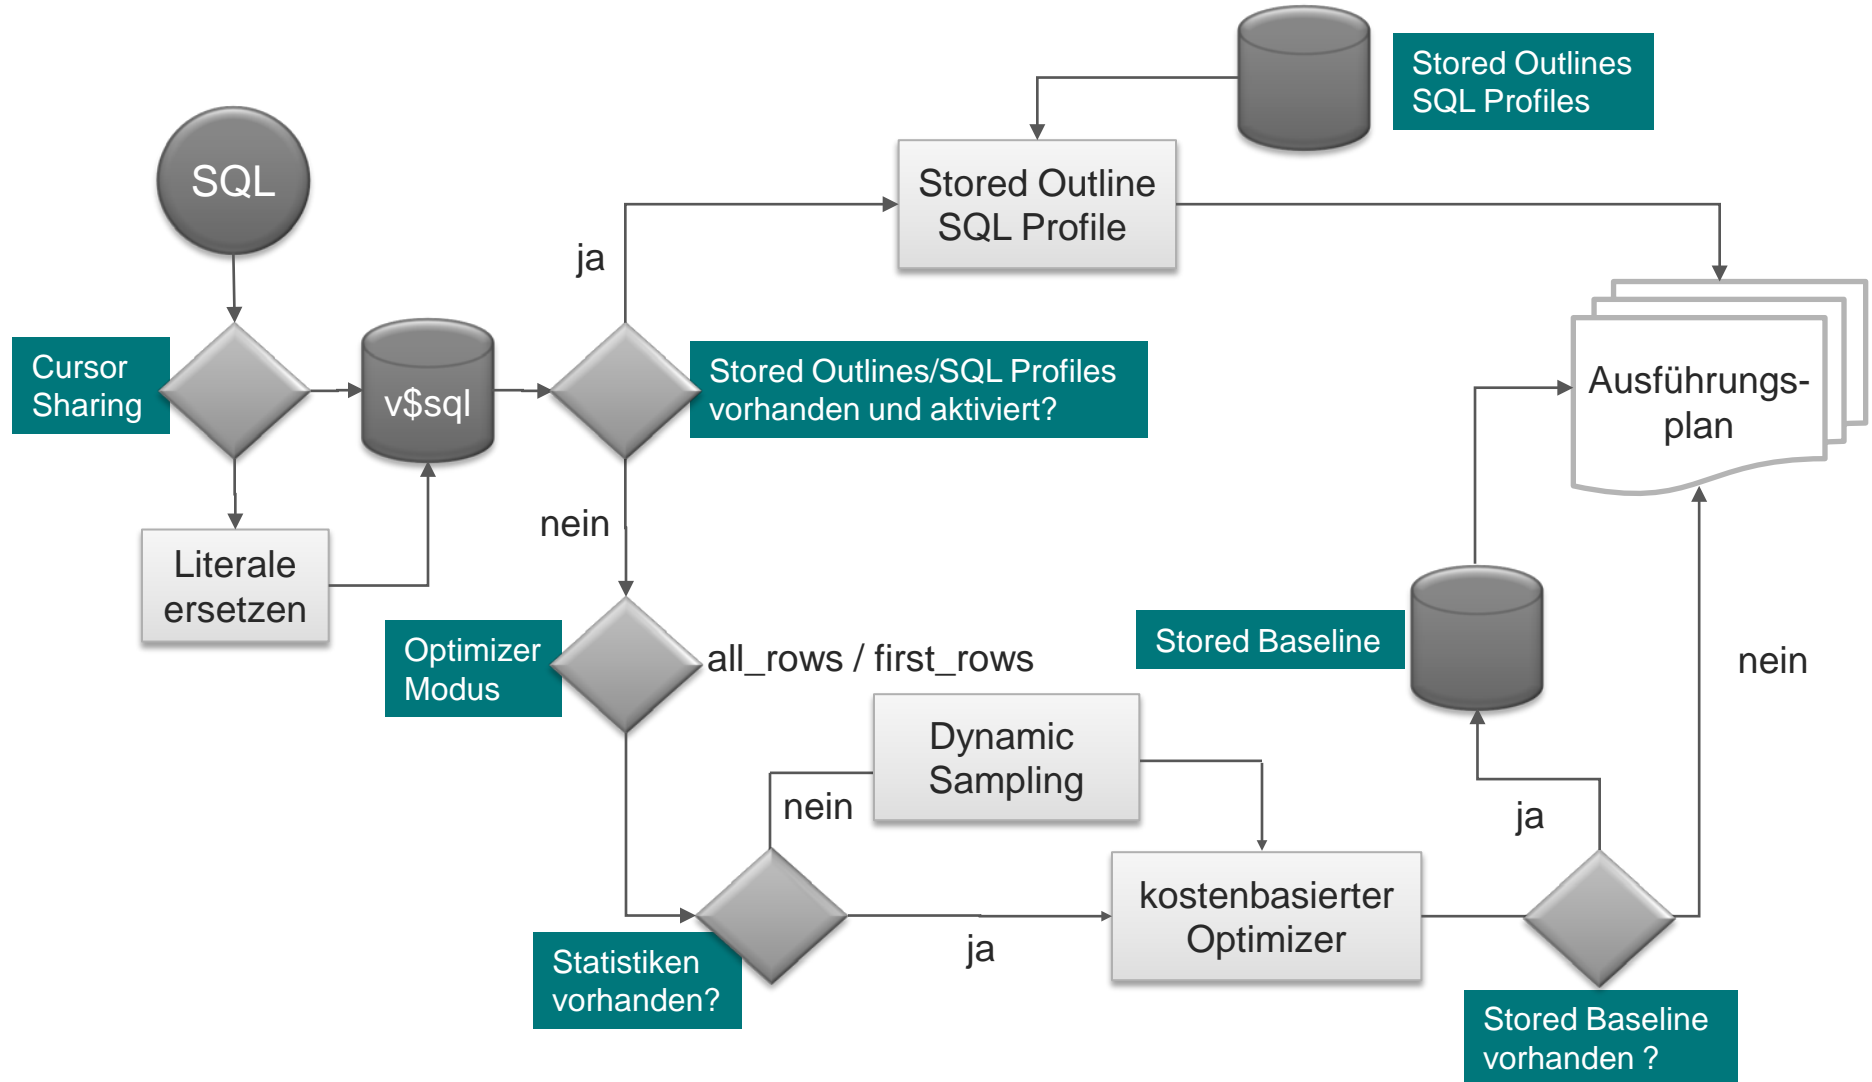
Stored Outlines
SQL Profiles

SQL

Stored Outline
SQL Profile

ja

Cursor
Sharing

v$sql

Stored Outlines/SQL Profiles
vorhanden und aktiviert?

Ausführungsplan

nein

Literale
ersetzen

Optimizer
Modus

all_rows / first_rows

Stored Baseline

nein

Dynamic
Sampling

nein

ja

kostenbasierter
Optimizer

ja

Statistiken
vorhanden?

Stored Baseline
vorhanden ?